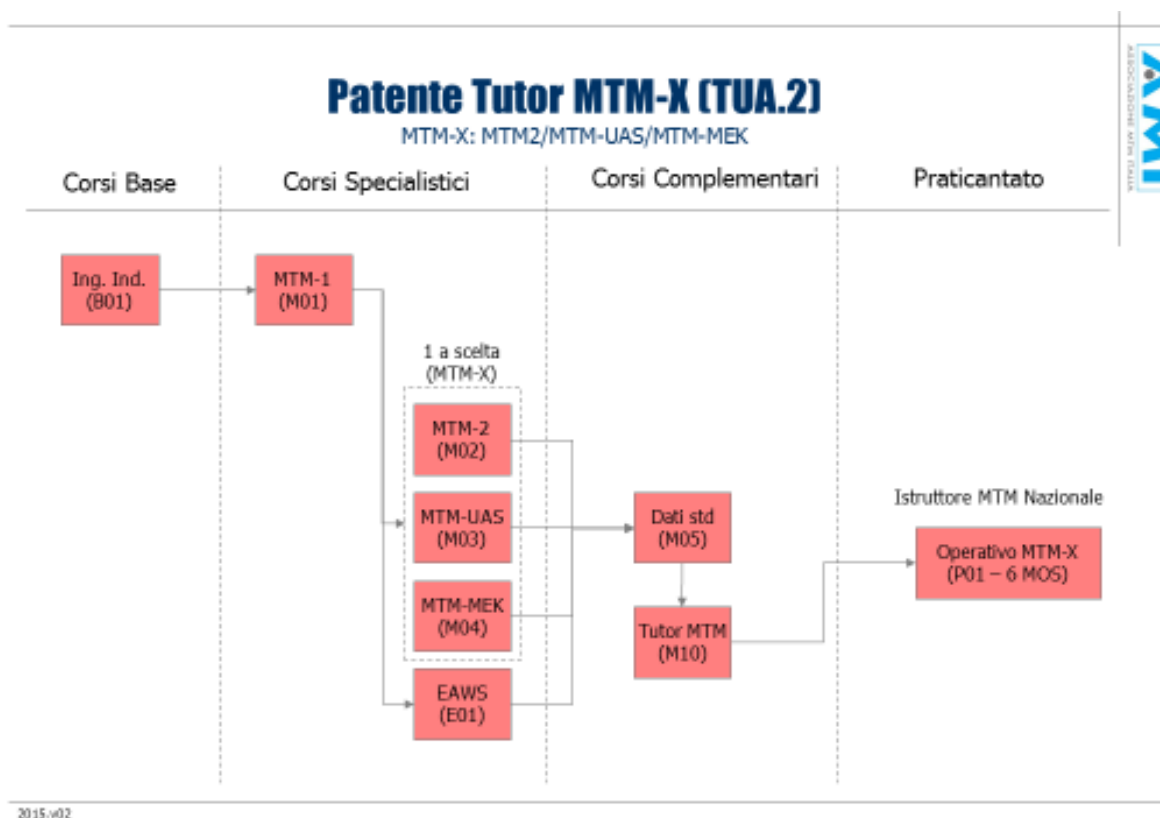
Patente Tutor MTM-X (TUA.2)
MTM-X: MTM2/MTM-UAS/MTM-MEK

Corsi Base
Corsi Specialistici
Corsi Complementari
Praticantato

Ing. Ind. (B01)
MTM-1 (M01)
1 a scelta (MTM-X)
MTM-2 (M02)
MTM-UAS (M03)
MTM-MEK (M04)
EAWS (E01)
Dati std (M05)
Tutor MTM (M10)
Istruttore MTM Nazionale
Operativo MTM-X (P01 – 6 MOS)

MTM
ASSOCIAZIONE MTM ITALIA

2015.v02